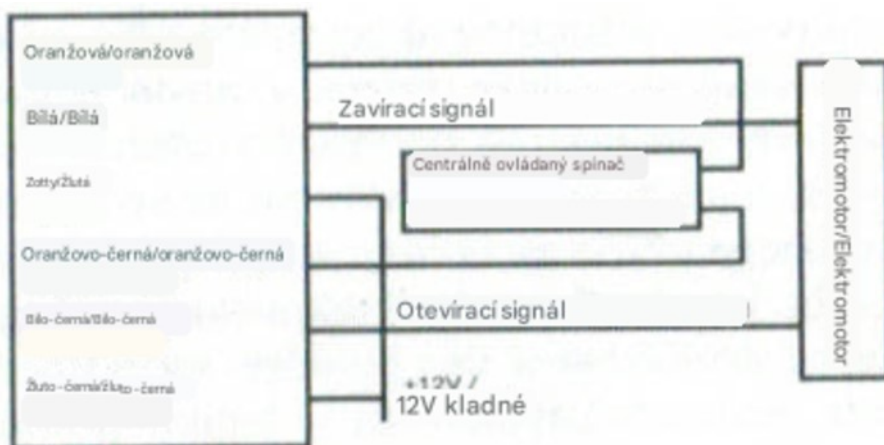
Oranžová/oranžová

Bílá/Bílá

Zaviraci signál

Centrálně ovládaný spinač

Zotty/Žlutá

Oranžovo-černá/oranžovo-černá

Otevírací signál

Bílo-černá/Bílo-černá

Žuto-černá/Žluto-černá

+12V /
12V kladné

Elektromotor/Elektromotor